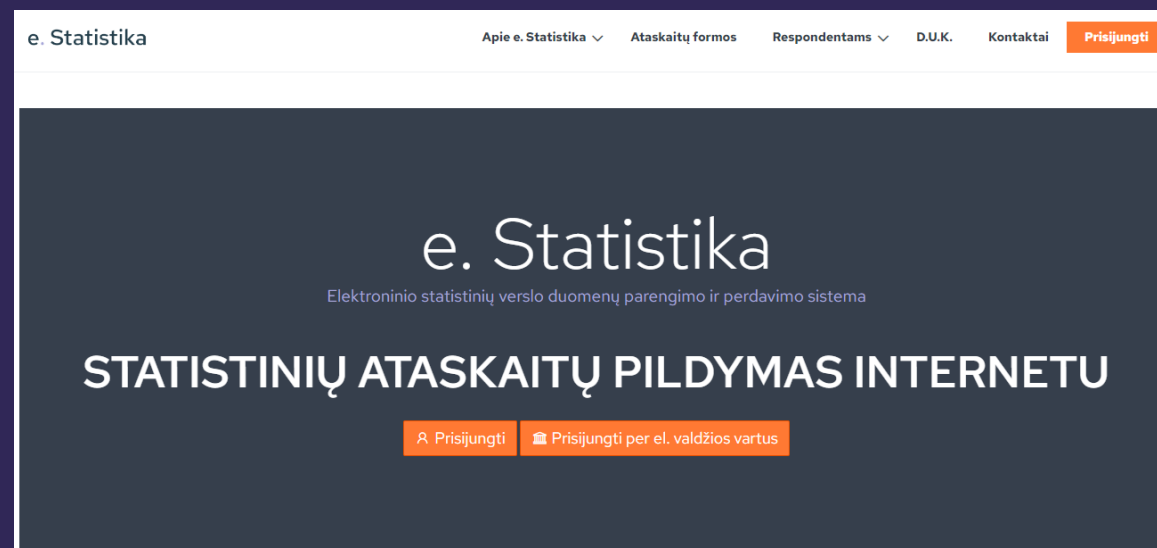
e. Statistika

Apie e. Statistika Ataskaitų formos Respondentams D.U.K. Kontaktai Prisijungti

e. Statistika

Elektroninio statistinių verslo duomenų parengimo ir perdavimo sistema

STATISTINIŲ ATASKAITŲ PILDYMAS INTERNETU

Prisijungti Prisijungti per el. valdžios vartus